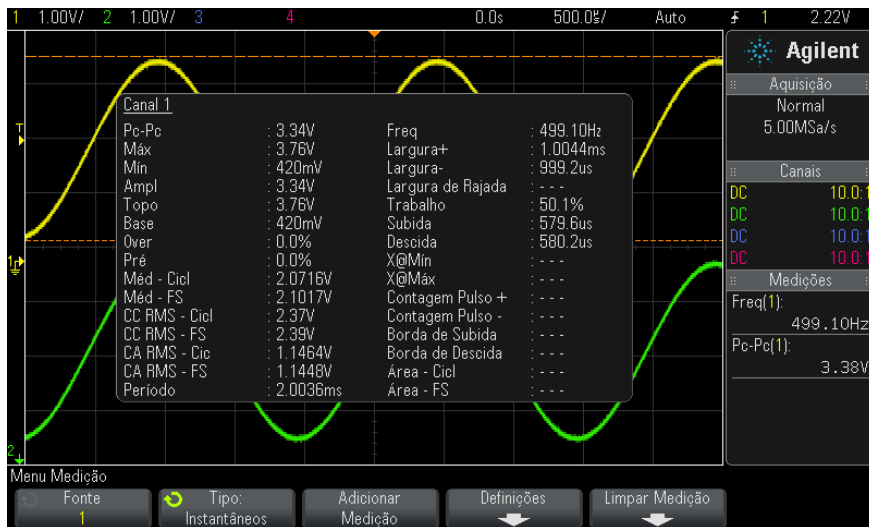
1 1.00V/ 2 1.00V/ 3 4 0.0s 500.0us/ Auto 1 2.22V

Agilent
Aquisição
Normal
5.00MSa/s
Canais
DC 10.0:1
DC 10.0:1
DC 10.0:1
DC 10.0:1
Medições
Freq(1):
499.10Hz
Pc-Pc(1):
3.38V

Canal 1

| | | | |
|---|---|---|---|
| Pc-Pc | : 3.34V | Freq | : 499.10Hz |
| Máx | : 3.76V | Largura+ | : 1.0044ms |
| Mín | : 420mV | Largura- | : 999.2us |
| Ampl | : 3.34V | Largura de Rajada | : - - - |
| Topo | : 3.76V | Trabalho | : 50.1% |
| Base | : 420mV | Subida | : 579.6us |
| Over | : 0.0% | Descida | : 580.2us |
| Pré | : 0.0% | X@Mín | : - - - |
| Méd - Cicl | : 2.0716V | X@Máx | : - - - |
| Méd - FS | : 2.1017V | Contagem Pulso + | : - - - |
| CC RMS - Cicl | : 2.37V | Contagem Pulso - | : - - - |
| CC RMS - FS | : 2.39V | Borda de Subida | : - - - |
| CA RMS - Cic | : 1.1464V | Borda de Descida | : - - - |
| CA RMS - FS | : 1.1448V | Área - Cicl | : - - - |
| Período | : 2.0036ms | Área - FS | : - - - |

T
1
2

Menu Medição
Fonte 1
Tipo: Instantâneos
Adicionar Medição
Definições
Limpar Medição